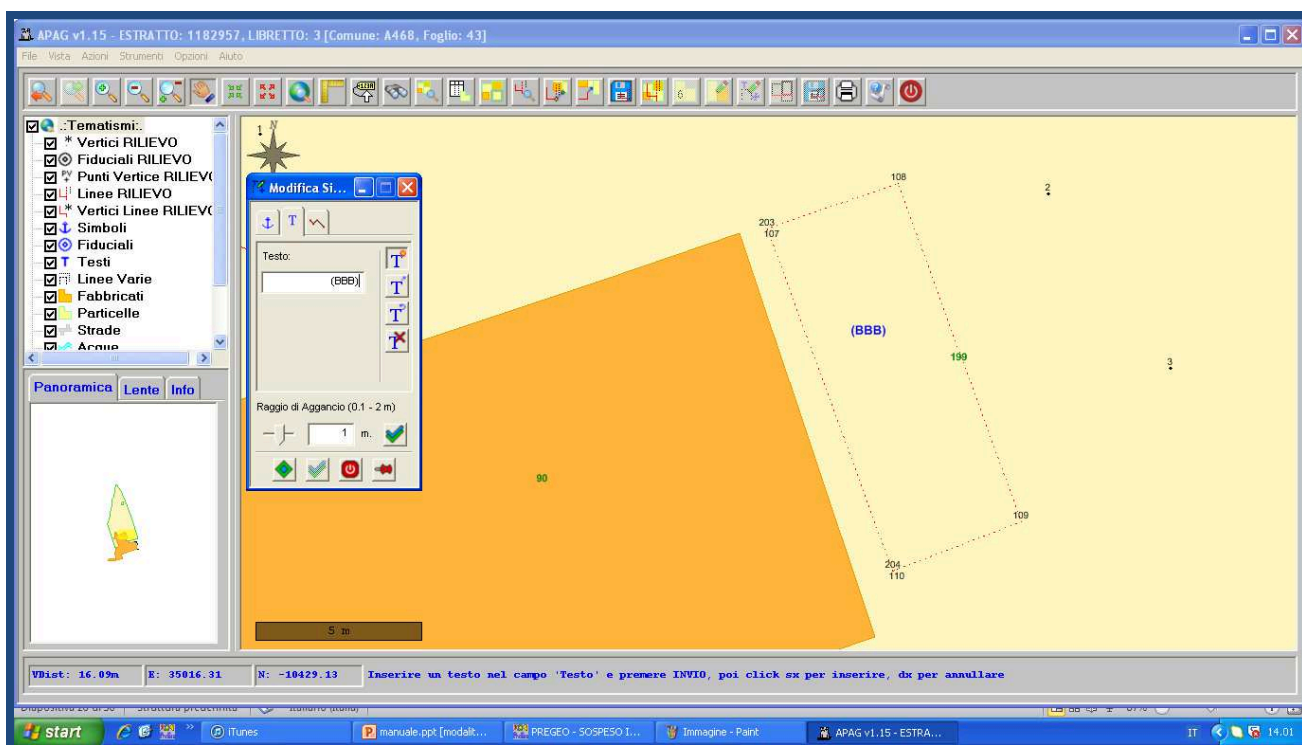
APAG v1.15 - ESTRATTO: 1182957, LIBRETTO: 3 [Comune: A468, Foglio: 43]

File Vista Azioni Strumenti Opzioni Aiuto

.:Tematismi:.
Vertici RILIEVO
Fiduciali RILIEVO
Punti Vertice RILIEVO
Linee RILIEVO
Vertici Linee RILIEVO
Simboli
Fiduciali
Testi
Linee Varie
Fabbricati
Particelle
Strade
Acque

Panoramica Lente Info

Modifica Si...

Testo:
(BBB)

Raggio di Aggancio (0.1 - 2 m)
1 m.

1 N
108
2
203
107
(BBB)
199
3
90
109
204
110
5 m

VDist: 16.09m E: 35016.31 N: -10429.13 Inserire un testo nel campo 'Testo' e premere INVIO, poi click sx per inserire, dx per annullare

start iTunes manuale.ppt [modalit... PREGEO - SOSPESO I... Immagine - Paint APAG v1.15 - ESTRA... IT 14.01